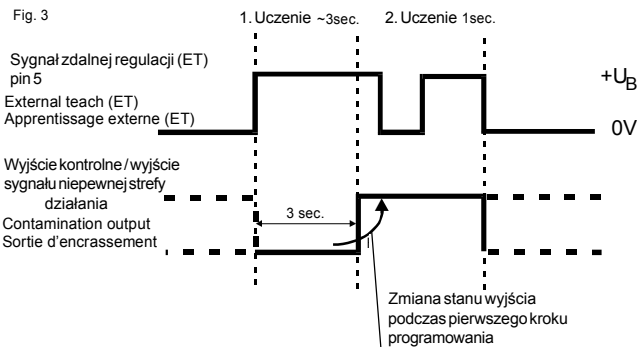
Fig. 3

1. Uczenie ~3sec.

2. Uczenie 1sec.

Sygnał zdalnej regulacji (ET) pin 5
External teach (ET)
Apprentissage externe (ET)

$+U_B$

0V

Wyjście kontrolne / wyjście sygnału niepewnej strefy działania
Contamination output
Sortie d'encrassement

3 sec.

Zmiana stanu wyjścia podczas pierwszego kroku programowania